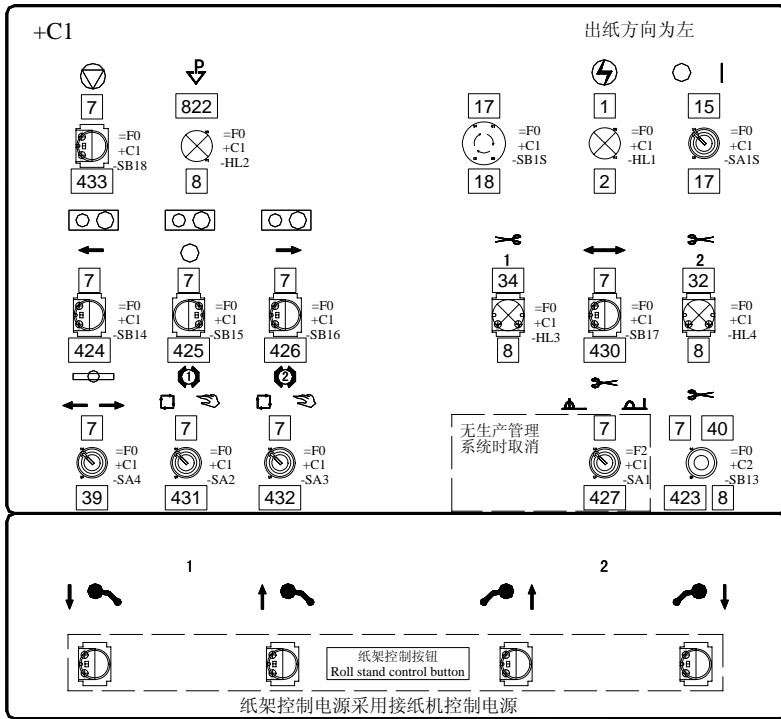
+C1

出纸方向为左

7
=F0
+C1
-SB18
433

822
=F0
+C1
-HL2
8

17
=F0
+C1
-SB1S
18

1
=F0
+C1
-HL1
2

15
=F0
+C1
-SA1S
17

7
=F0
+C1
-SB14
424

7
=F0
+C1
-SB15
425

7
=F0
+C1
-SB16
426

1
34
=F0
+C1
-HL3
8

7
=F0
+C1
-SB17
430

2
32
=F0
+C1
-HL4
8

7
=F0
+C1
-SA4
39

7
=F0
+C1
-SA2
431

7
=F0
+C1
-SA3
432

无生产管理
系统时取消

7
=F2
+C1
-SA1
427

7
40
=F0
+C2
-SB13
423
8

1

2

纸架控制按钮
Roll stand control button

纸架控制电源采用接纸机控制电源